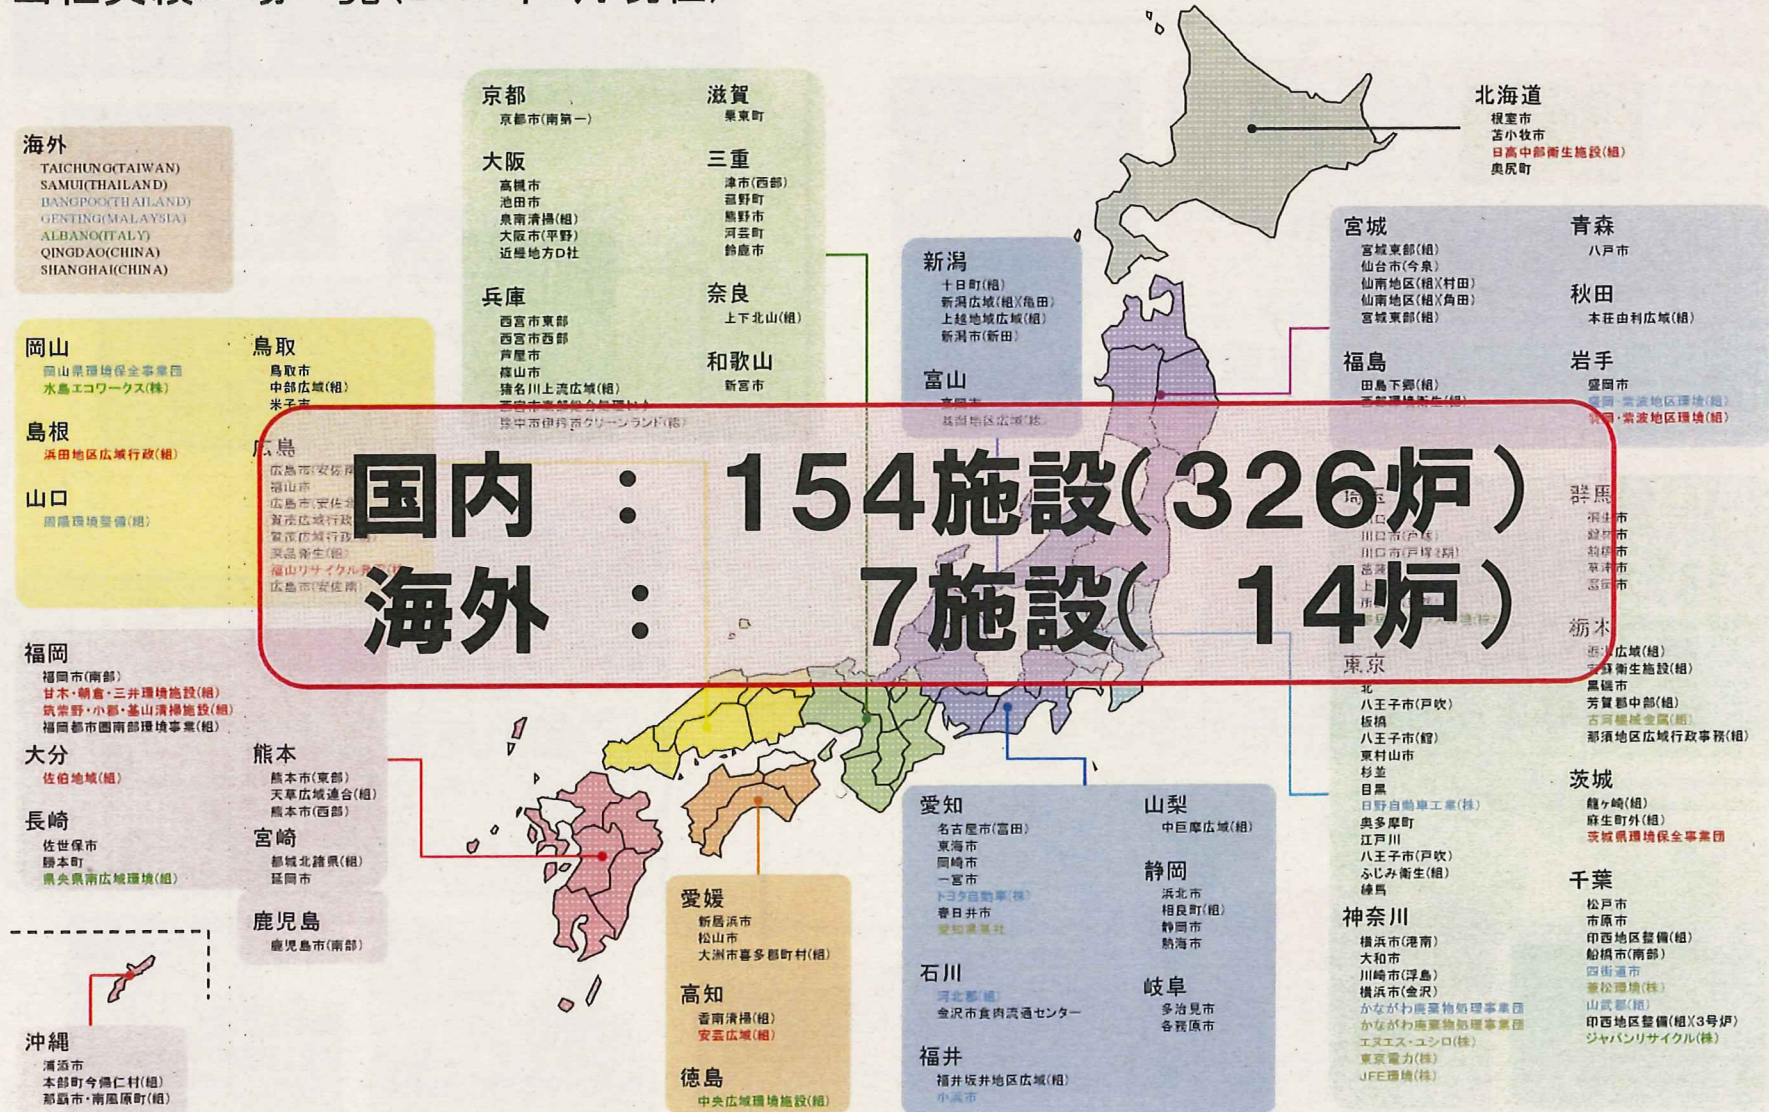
海外
TAICHUNG(TAIWAN)
SAMUI(THAILAND)
BANGPOO(THAILAND)
GENTING(MALAYSIA)
ALBANO(ITALY)
QINGDAO(CHINA)
SHANGHAI(CHINA)

京都
京都市(南第一)

滋賀
栗東町

大阪
高槻市
池田市
泉南清掃(組)
大阪市(平野)
近畿地方D社

三重
津市(西部)
菰野町
熊野市
河芸町
鈴鹿市

兵庫
西宮市東部
西宮市西部
芦屋市
篠山市
猪名川上流広域(組)
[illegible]
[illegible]クリーンランド(組)

奈良
上下北山(組)

和歌山
新宮市

北海道
根室市
苫小牧市
日高中部衛生施設(組)
奥尻町

新潟
十日町(組)
新潟広域(組)(亀田)
上越地域広域(組)
新潟市(新田)

富山
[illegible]
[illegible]

宮城
宮城東部(組)
仙台市(今泉)
仙南地区(組)(村田)
仙南地区(組)(角田)
宮城東部(組)

青森
八戸市

秋田
本荘由利広域(組)

福島
田島下郷(組)
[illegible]

岩手
盛岡市
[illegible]紫波地区環境(組)
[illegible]紫波地区環境(組)

岡山
岡山県環境保全事業団
水島エコワークス(株)

鳥取
鳥取市
中部広域(組)
米子市

島根
浜田地区広域行政(組)

山口
周南環境整備(組)

広島
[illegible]

国内 : 154施設(326炉)
海外 : 7施設( 14炉)

群馬
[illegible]

栃木
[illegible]広域(組)
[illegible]衛生施設(組)
黒磯市
芳賀郡中部(組)
古河機械金属(株)
那須地区広域行政事務(組)

東京
北
八王子市(戸吹)
板橋
八王子市(館)
東村山市
杉並
目黒
日野自動車工業(株)
奥多摩町
江戸川
八王子市(戸吹)
ふじみ衛生(組)
練馬

茨城
龍ヶ崎(組)
麻生町外(組)
茨城県環境保全事業団

千葉
松戸市
市原市
印西地区整備(組)
船橋市(南部)
四街道市
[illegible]環境(株)
山武郡(組)
印西地区整備(組)(3号炉)
ジャパンリサイクル(株)

神奈川
横浜市(港南)
大和市
川崎市(浮島)
横浜市(金沢)
かながわ廃棄物処理事業団
かながわ廃棄物処理事業団
エヌエス・ユシロ(株)
東京電力(株)
JFE環境(株)

福岡
福岡市(南部)
甘木・朝倉・三井環境施設(組)
筑紫野・小郡・基山清掃施設(組)
福岡都市圏南部環境事業(組)

大分
佐伯地域(組)

熊本
熊本市(東部)
天草広域連合(組)
熊本市(西部)

長崎
佐世保市
時津町
県央県南広域環境(組)

宮崎
都城北諸県(組)
延岡市

鹿児島
鹿児島市(南部)

沖縄
浦添市
本部町今帰仁村(組)
那覇市・南風原町(組)

愛媛
新居浜市
松山市
大洲市喜多郡町村(組)

高知
香南清掃(組)
安芸広域(組)

徳島
中央広域環境施設(組)

愛知
名古屋市(富田)
東海市
岡崎市
一宮市
トヨタ自動車(株)
春日井市
愛知県某社

山梨
中巨摩広域(組)

静岡
浜北市
相良町(組)
静岡市
熱海市

石川
河北郡(組)
金沢市食肉流通センター

岐阜
多治見市
各務原市

福井
福井坂井地区広域(組)
小浜市